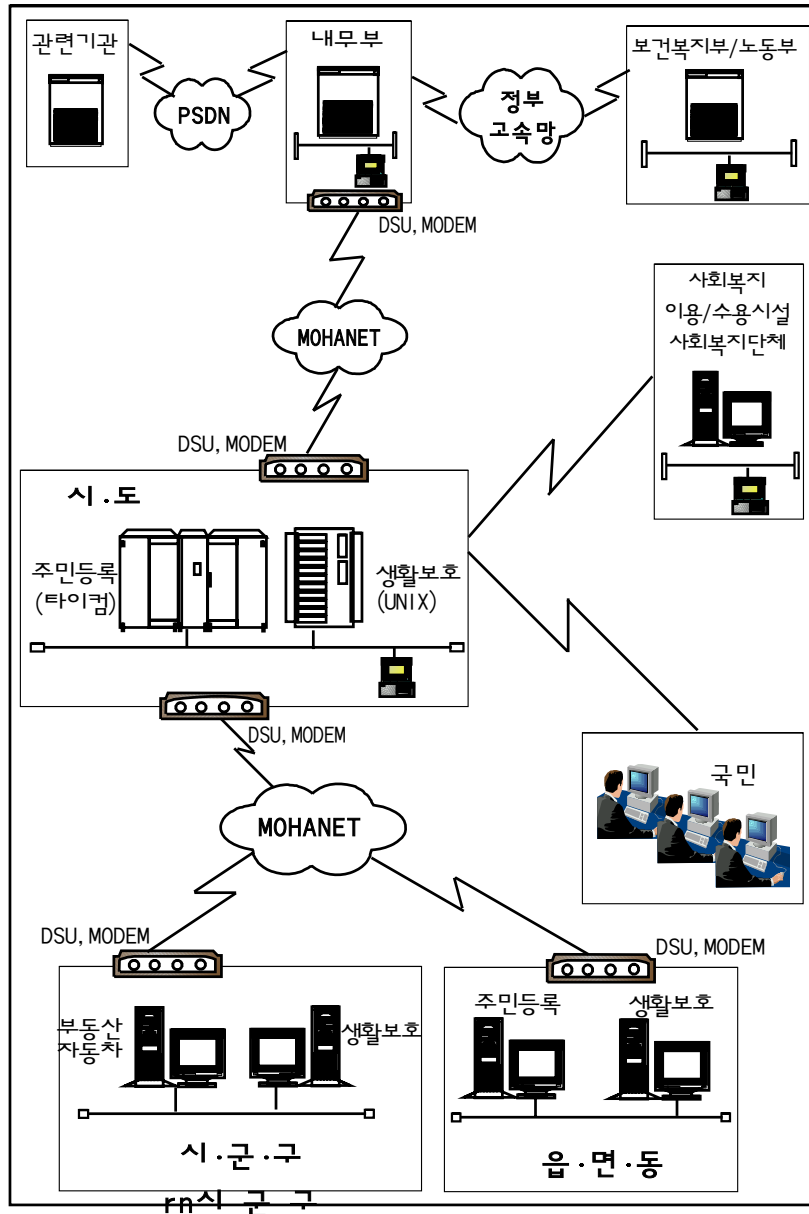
관련기관

PSDN

내무부

정부 고속망

보건복지부/노동부

DSU, MODEM

MOHANET

사회복지 이용/수용시설 사회복지단체

DSU, MODEM

시.도

주민등록 (타이컴)

생활보호 (UNIX)

DSU, MODEM

국민

MOHANET

DSU, MODEM

DSU, MODEM

부동산 자동차

생활보호

주민등록

생활보호

시.군.구

읍.면.동

rn시 구 구